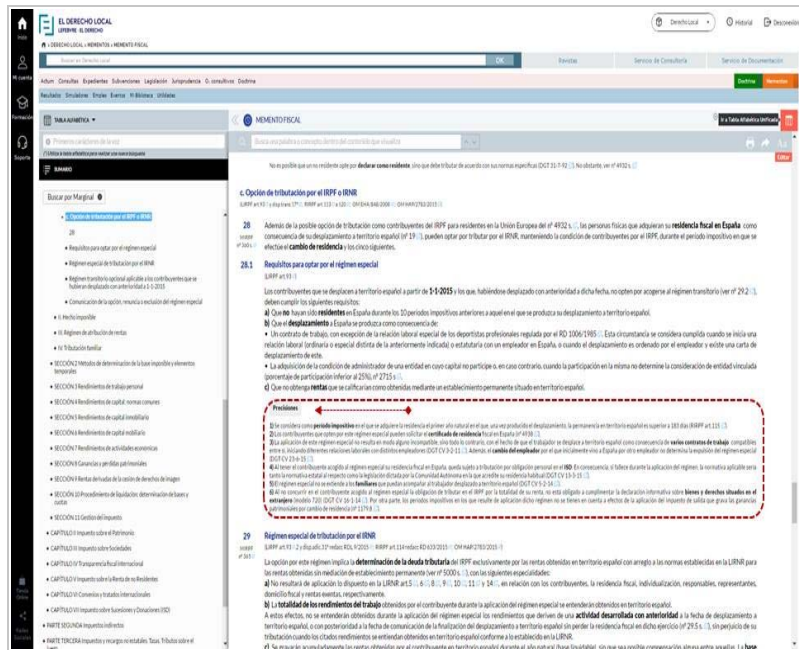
Inicio
EL DERECHO LOCAL
LEFEBVRE · EL DERECHO
Derecho Local
Historial
Desconexión
Inicio > DERECHO LOCAL > MEMENTOS > MEMENTO FISCAL
Mi cuenta
Buscar en Derecho Local
OK
Revistas
Servicio de Consultoría
Servicio de Documentación
Formación
Actum Consultas Expedientes Subvenciones Legislación Jurisprudencia C. consultivos Doctrina
Doctrina
Mementos
Soporte
Resultados Simuladores Emplea Eventos Mi Biblioteca Utilidades
TABLA ALFABÉTICA
MEMENTO FISCAL
Ir a Tabla Alfabética Unificada
Primeros caracteres de la voz
SUMARIO
Buscar por Marginal
Editar
No es posible que uno no residente opte por declarar como residente, sino que debe tributar de acuerdo con sus normas específicas (DGT 31-7-92). No obstante, ver nº 4932 s.
c. Opción de tributación por el IRPF o IRNR
c. Opción de tributación por el IRPF o IRNR
28
Además de la posible opción de tributación como contribuyentes del IRPF para residentes en la Unión Europea del nº 4932 s., las personas físicas que adquieran su residencia fiscal en España como consecuencia de su desplazamiento a territorio español (nº 19), pueden optar por tributar por el IRNR, manteniendo la condición de contribuyentes por el IRPF, durante el periodo impositivo en que se efectúe el cambio de residencia y los cinco siguientes.
28.1
Requisitos para optar por el régimen especial
Los contribuyentes que se desplacen a territorio español a partir de 1-1-2015 y los que, habiéndose desplazado con anterioridad a dicha fecha, no opten por acogerse al régimen transitorio (ver nº 29.2), deben cumplir los siguientes requisitos:
a) Que no hayan sido residentes en España durante los 10 periodos impositivos anteriores a aquel en el que se produzca su desplazamiento a territorio español.
b) Que el desplazamiento a España se produzca como consecuencia de:
• Un contrato de trabajo, con excepción de la relación laboral especial de los deportistas profesionales regulada por el RD 1006/1985. Esta circunstancia se considera cumplida cuando se inicia una relación laboral (ordinaria o especial distinta de la anteriormente indicada) o estatutaria con un empleador en España, o cuando el desplazamiento es ordenado por el empleador y existe una carta de desplazamiento de este.
• La adquisición de la condición de administrador de una entidad en cuyo capital no participe o, en caso contrario, cuando la participación en la misma no determine la consideración de entidad vinculada (porcentaje de participación inferior al 25%; nº 2715 s.).
c) Que no obtenga rentas que se calificarían como obtenidas mediante un establecimiento permanente situado en territorio español.
Precisiones
29
Régimen especial de tributación por el IRNR
La opción por este régimen implica la determinación de la deuda tributaria del IRPF exclusivamente por las rentas obtenidas en territorio español con arreglo a las normas establecidas en la LIRNR para las rentas obtenidas sin mediación de establecimiento permanente (ver nº 5000 s.), con las siguientes especialidades:
a) No resultará de aplicación lo dispuesto en la LIRNR art.5, 6, 8, 9, 10, 11 y 14, en relación con los contribuyentes, la residencia fiscal, individualización, responsables, representantes, domicilio fiscal y rentas exentas, respectivamente.
b) La totalidad de los rendimientos del trabajo obtenidos por el contribuyente durante la aplicación del régimen especial se entenderán obtenidos en territorio español.
A estos efectos, no se entenderán obtenidos durante la aplicación del régimen especial los rendimientos que deriven de una actividad desarrollada con anterioridad a la fecha de desplazamiento a territorio español, o con posterioridad a la fecha de comunicación de la finalización del desplazamiento a territorio español sin perder la residencia fiscal en dicho ejercicio (nº 29.5 s.), sin perjuicio de su tributación cuando los citados rendimientos se entiendan obtenidos en territorio español conforme a lo establecido en la LIRNR.
c) Se gravarán acumuladamente las rentas obtenidas por el contribuyente en territorio español durante el año natural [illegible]